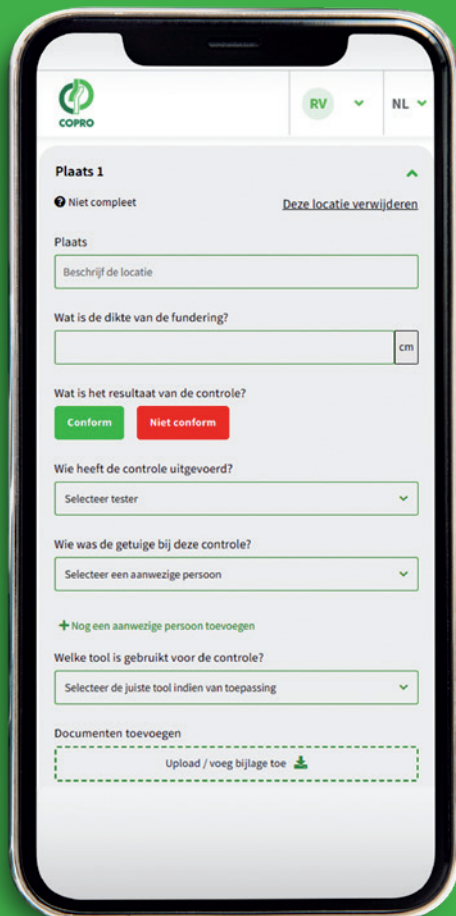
COPRO

RV

NL

Plaats 1

Niet compleet

Deze locatie verwijderen

Plaats

Beschrijf de locatie

Wat is de dikte van de fundering?

cm

Wat is het resultaat van de controle?

Conform

Niet conform

Wie heeft de controle uitgevoerd?

Selecteer tester

Wie was de getuige bij deze controle?

Selecteer een aanwezige persoon

+ Nog een aanwezige persoon toevoegen

Welke tool is gebruikt voor de controle?

Selecteer de juiste tool indien van toepassing

Documenten toevoegen

Upload / voeg bijlage toe